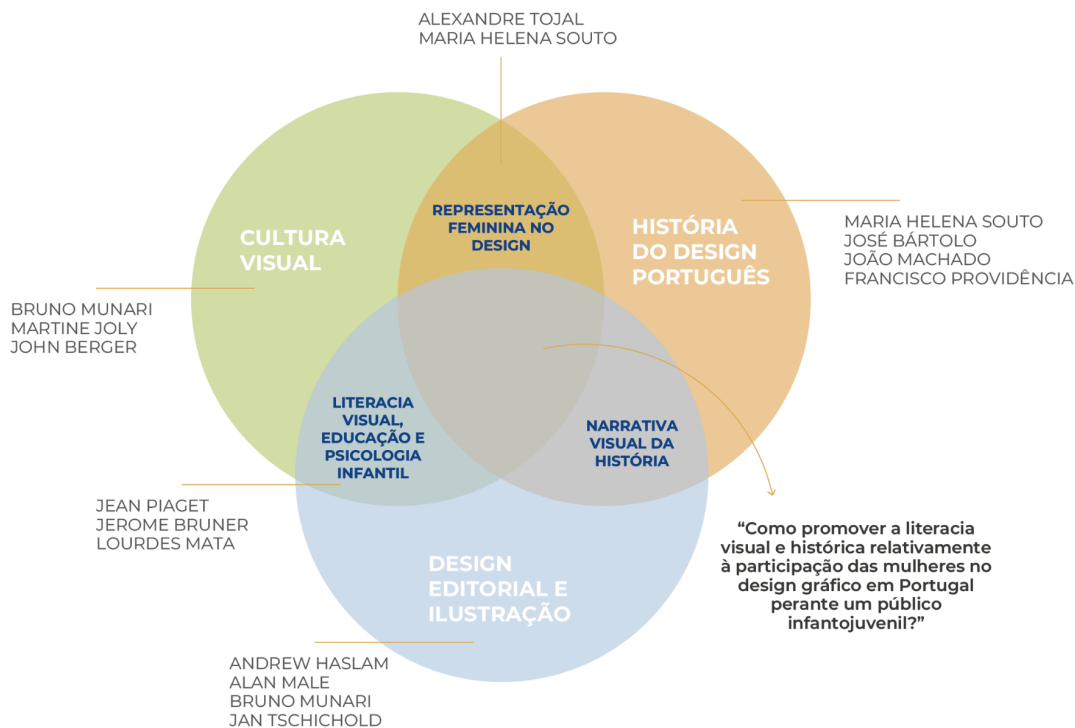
ALEXANDRE TOJAL
MARIA HELENA SOUTO

CULTURA VISUAL

REPRESENTAÇÃO FEMININA NO DESIGN

HISTÓRIA DO DESIGN PORTUGUÊS

MARIA HELENA SOUTO
JOSÉ BÁRTOLO
JOÃO MACHADO
FRANCISCO PROVIDÊNCIA

BRUNO MUNARI
MARTINE JOLY
JOHN BERGER

LITERACIA VISUAL, EDUCAÇÃO E PSICOLOGIA INFANTIL

NARRATIVA VISUAL DA HISTÓRIA

JEAN PIAGET
JEROME BRUNER
LOURDES MATA

“Como promover a literacia visual e histórica relativamente à participação das mulheres no design gráfico em Portugal perante um público infantojuvenil?”

DESIGN EDITORIAL E ILUSTRAÇÃO

ANDREW HASLAM
ALAN MALE
BRUNO MUNARI
JAN TSCHICHOLD